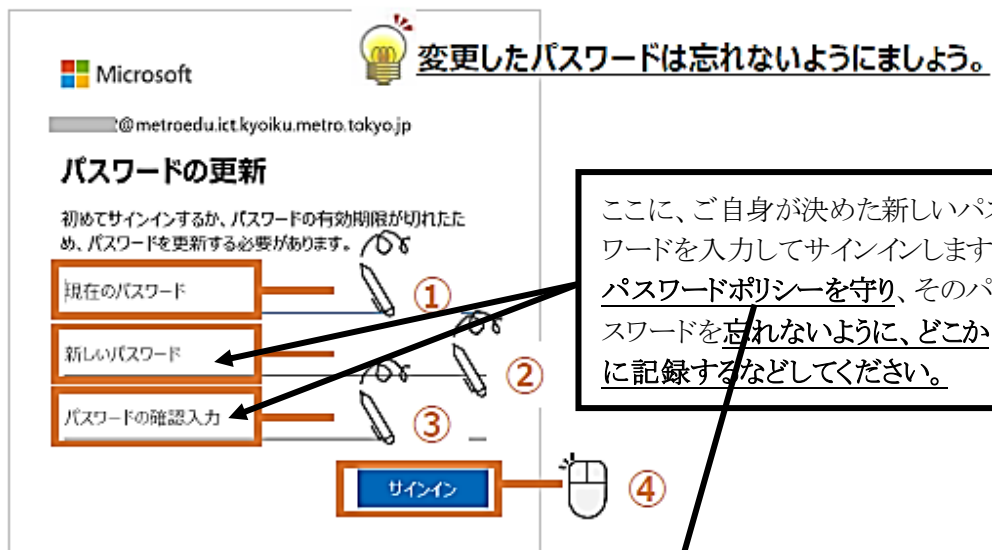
Microsoft

変更したパスワードは忘れないようにましょう。

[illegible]@metroedu.ict.kyoiku.metro.tokyo.jp

パスワードの更新

初めてサインインするか、パスワードの有効期限が切れたため、パスワードを更新する必要があります。

現在のパスワード

①

新しいパスワード

②

パスワードの確認入力

③

サインイン

④

ここに、ご自身が決めた新しいパス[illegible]ワードを入力してサインインします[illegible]パスワードポリシーを守り、そのパ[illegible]スワードを忘れないように、どこか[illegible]に記録するなどしてください。